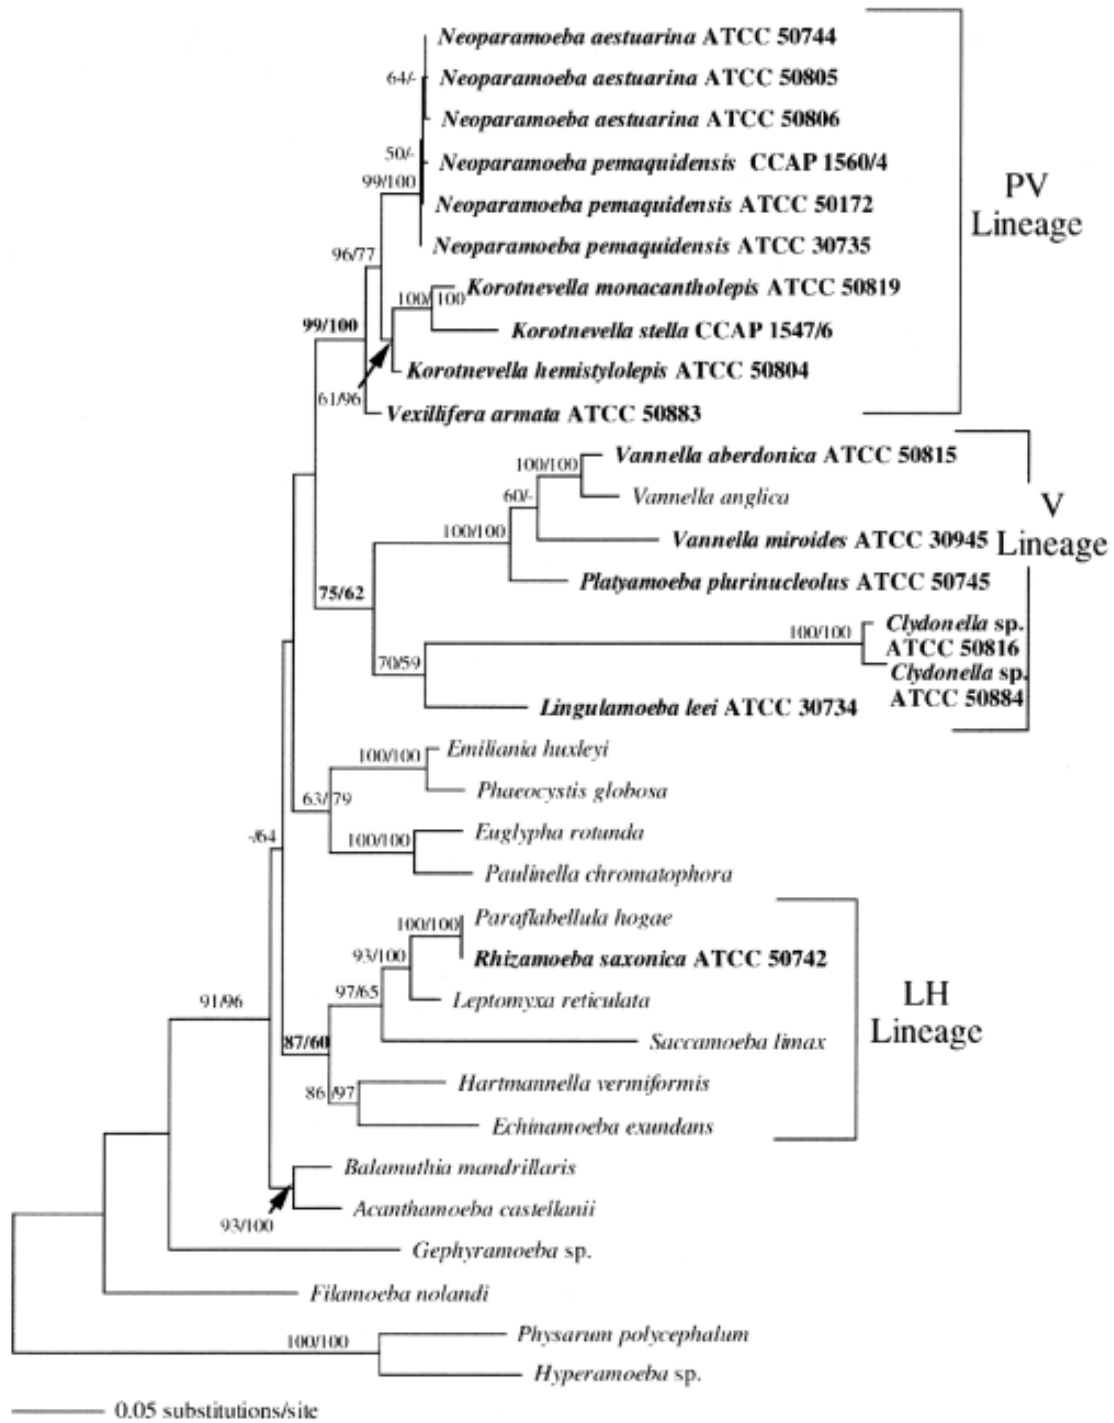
Neoparamoeba aestuarina ATCC 50744
64/-
Neoparamoeba aestuarina ATCC 50805
Neoparamoeba aestuarina ATCC 50806
50/-
Neoparamoeba pemaquidensis CCAP 1560/4
99/100
Neoparamoeba pemaquidensis ATCC 50172
Neoparamoeba pemaquidensis ATCC 30735
96/77
100/100 Korotnevella monacantholepis ATCC 50819
99/100
Korotnevella stella CCAP 1547/6
Korotnevella hemistylolepis ATCC 50804
61/96
Vexillifera armata ATCC 50883

PV Lineage

100/100 Vannella aberdonica ATCC 50815
Vannella anglica
60/-
100/100
Vannella miroides ATCC 30945
Platyamoeba plurinucleolus ATCC 50745
75/62
100/100
Clydonella sp. ATCC 50816
Clydonella sp. ATCC 50884
70/59
Lingulamoeba leei ATCC 30734

V Lineage

100/100 Emiliania huxleyi
Phaeocystis globosa
63/79
100/100 Euglypha rotunda
Paulinella chromatophora
-/64
100/100 Paraflabellula hogae
93/100
Rhizamoeba saxonica ATCC 50742
97/65
Leptomyxa reticulata
91/96
87/60
Saccamoeba limax
86 /97
Hartmannella vermiformis
Echinamoeba exundans

LH Lineage

Balamuthia mandrillaris
93/100
Acanthamoeba castellanii
Gephyramoeba sp.
Filamoeba nolandi
100/100
Physarum polycephalum
Hyperamoeba sp.
0.05 substitutions/site